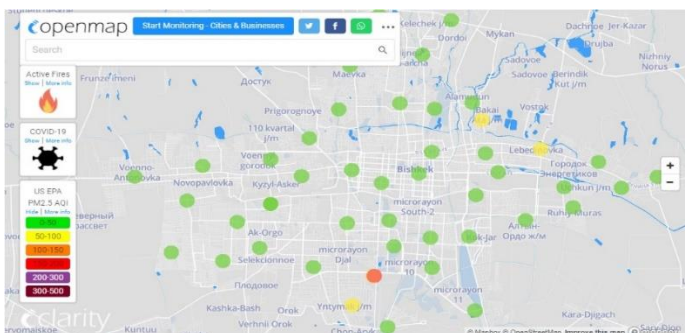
openmap
Start Monitoring · Cities & Businesses
Search
Active Fires
Show | More info
COVID-19
Show | More info
US EPA PM2.5 AQI
Hide | More info
0-50
50-100
100-150
150-200
200-300
300-500
clarity
Frunze imeni
Достук
Maevka
Dordoi
Mykan
Dachnoe Jer-Kazar
Iruba
Sadovoe
Sadovoe Berindik Kut ј/m
Nizhniy Norus
Alamedin
Bakai
Vostok
Prigorodnoye
110 kvartal j/m
Voenno-gorodok
Lebedinovka
Городок Энергетиков
Voenno-Antonovka
Novopavlovka
Kyzyl-Asker
Bishkek
Uchkun j/m
вечерный рассвет
microrayon South-2
Ruhiy Muras
Ak-Orgo
Kok-Jar
Ала-Арчи Ордо ж/м
Selekcionnoe
microrayon Djal
microrayon 10
Kashka-Bash
Ymtyma
microrayon 11
Verhniy Orok
Chon-Aryk
Kara-Djigach
© Mapbox © OpenStreetMap Improve this map